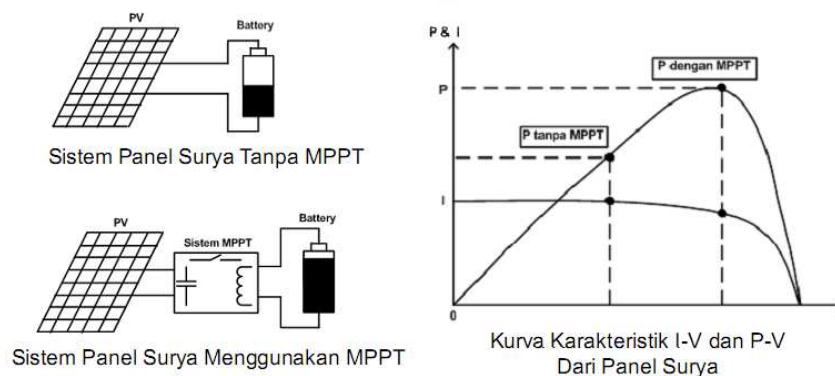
PV

Battery

Sistem Panel Surya Tanpa MPPT

PV

Sistem MPPT

Battery

Sistem Panel Surya Menggunakan MPPT

P & I

P dengan MPPT

P

P tanpa MPPT

I

0

Kurva Karakteristik I-V dan P-V Dari Panel Surya